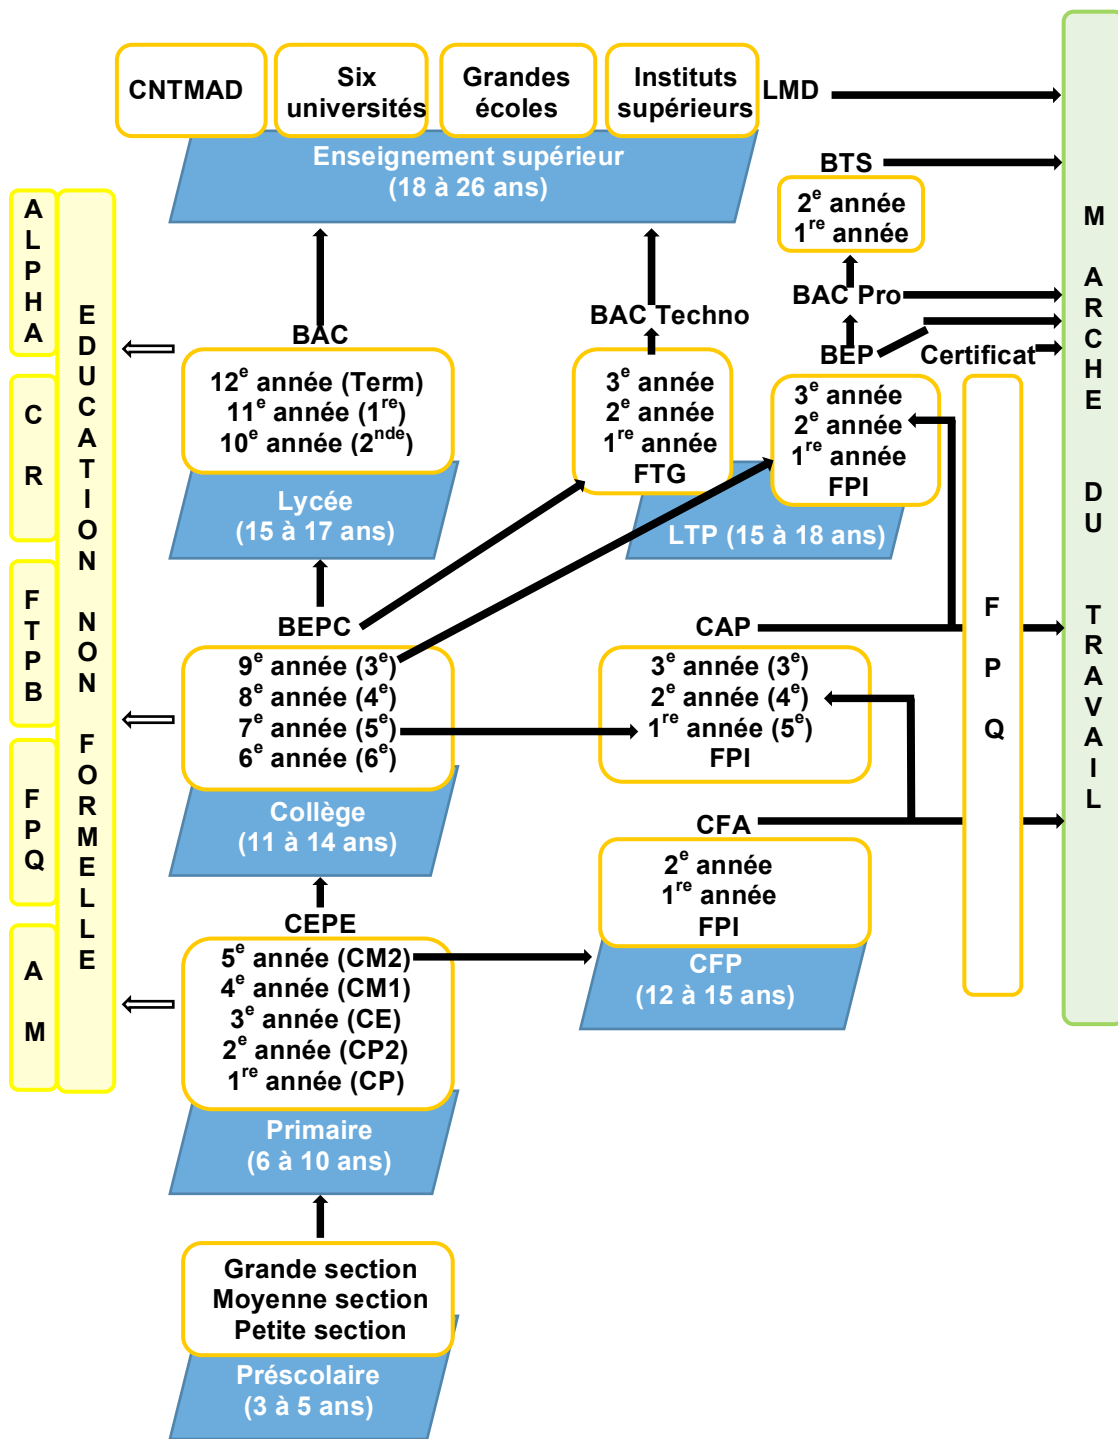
CNTMAD

Six universités

Grandes écoles

Instituts supérieurs

LMD

Enseignement supérieur
(18 à 26 ans)

BTS

$2^e$ année
$1^{re}$ année

BAC Pro

BEP

Certificat

M A R C H E D U T R A V A I L

A L P H A

C R

F T P B

F P Q

A M

E D U C A T I O N N O N F O R M E L L E

BAC

$12^e$ année (Term)
$11^e$ année ($1^{re}$)
$10^e$ année ($2^{nde}$)

Lycée
(15 à 17 ans)

BAC Techno

$3^e$ année
$2^e$ année
$1^{re}$ année
FTG

$3^e$ année
$2^e$ année
$1^{re}$ année
FPI

LTP (15 à 18 ans)

F P Q

BEPC

CAP

$9^e$ année ($3^e$)
$8^e$ année ($4^e$)
$7^e$ année ($5^e$)
$6^e$ année ($6^e$)

Collège
(11 à 14 ans)

$3^e$ année ($3^e$)
$2^e$ année ($4^e$)
$1^{re}$ année ($5^e$)
FPI

CFA

$2^e$ année
$1^{re}$ année
FPI

CFP
(12 à 15 ans)

CEPE

$5^e$ année (CM2)
$4^e$ année (CM1)
$3^e$ année (CE)
$2^e$ année (CP2)
$1^{re}$ année (CP)

Primaire
(6 à 10 ans)

Grande section
Moyenne section
Petite section

Préscolaire
(3 à 5 ans)